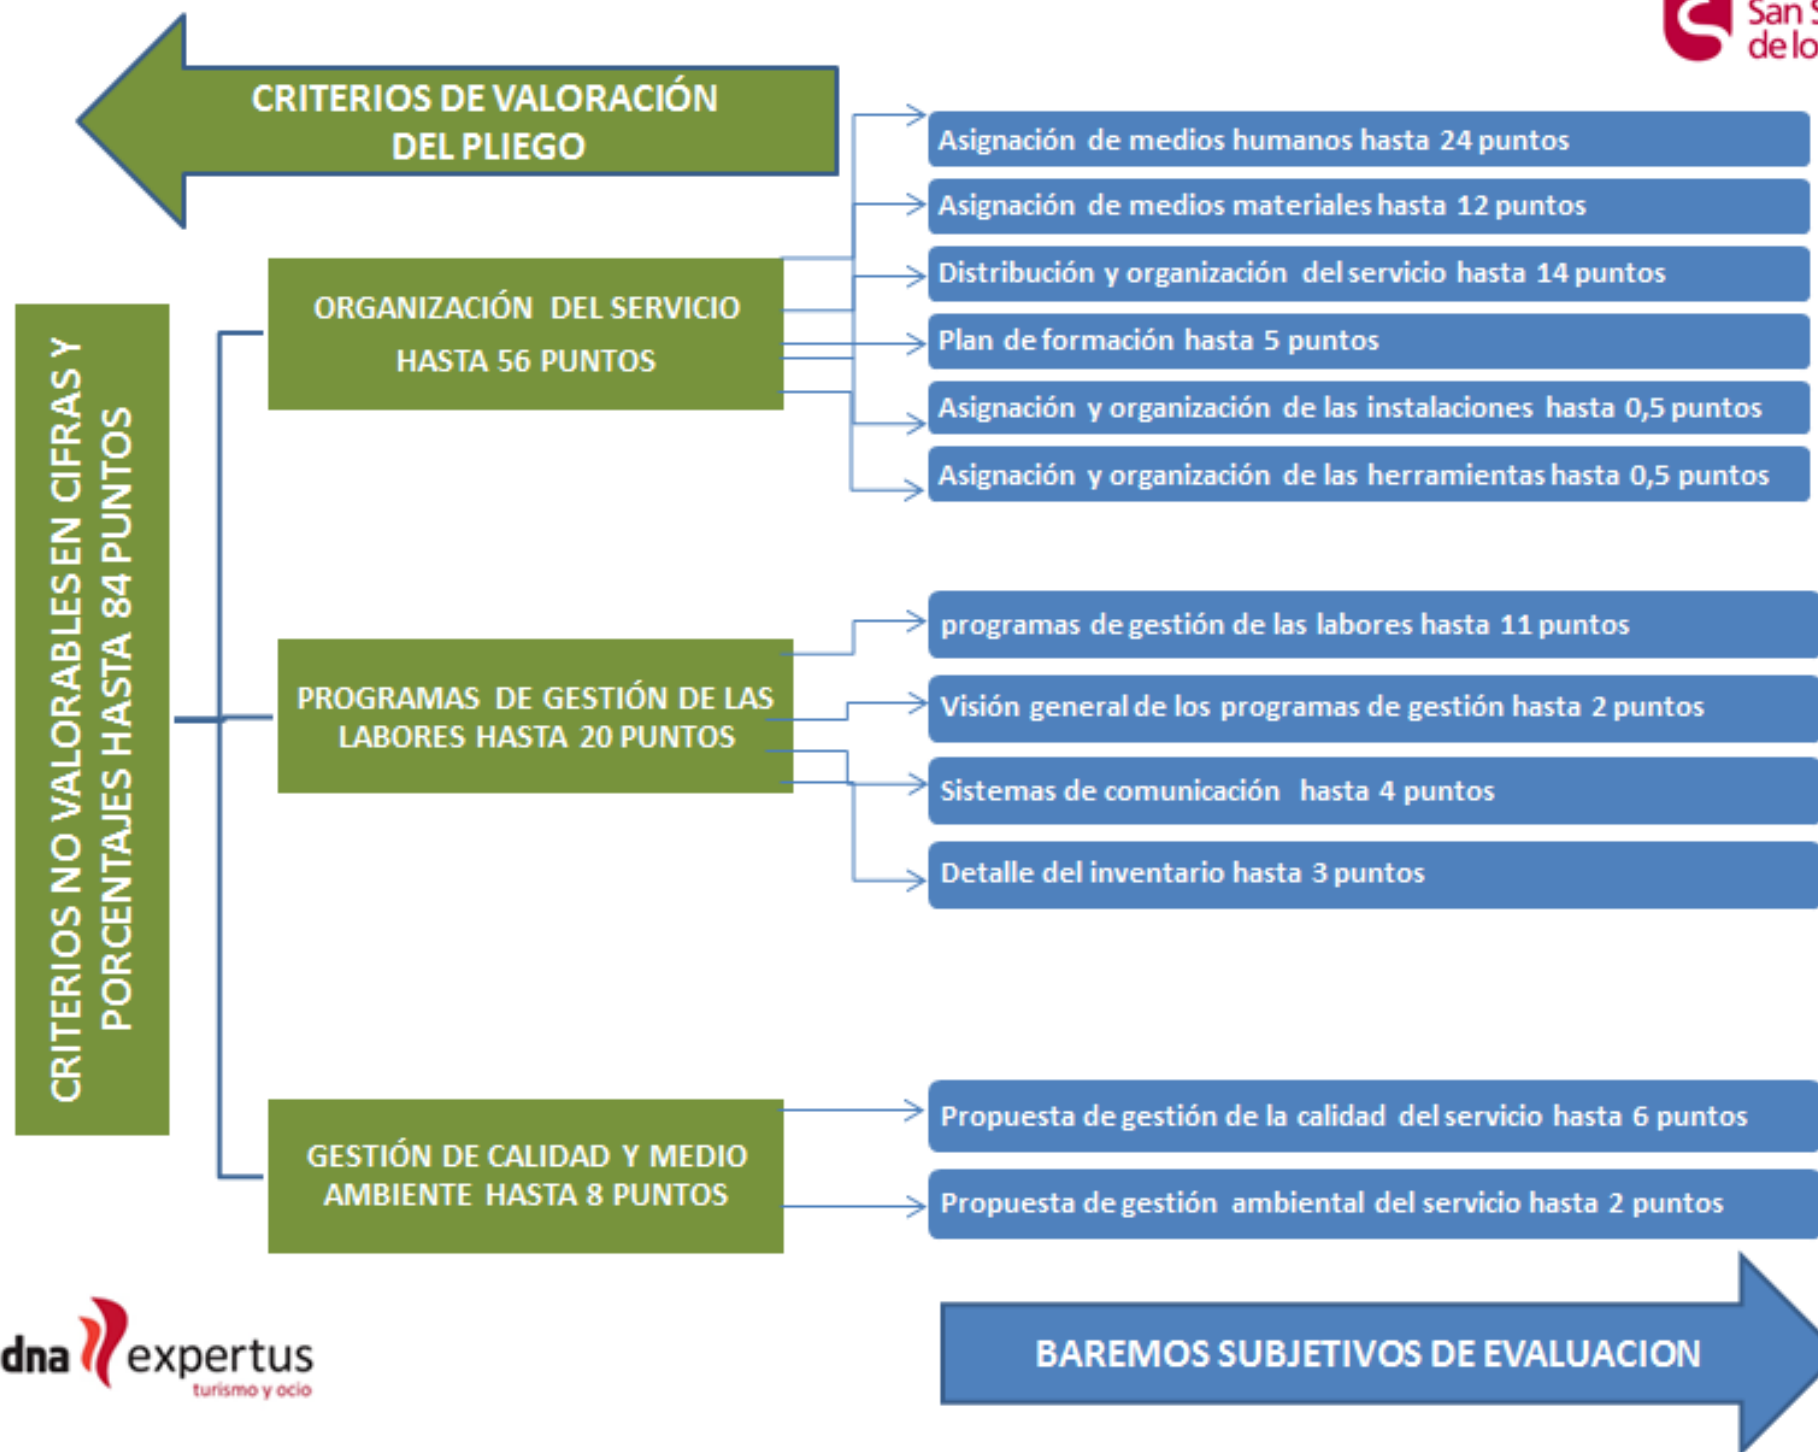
San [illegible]
de lo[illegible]

CRITERIOS DE VALORACIÓN DEL PLIEGO

CRITERIOS NO VALORABLES EN CIFRAS Y PORCENTAJES HASTA 84 PUNTOS

ORGANIZACIÓN DEL SERVICIO HASTA 56 PUNTOS

Asignación de medios humanos hasta 24 puntos

Asignación de medios materiales hasta 12 puntos

Distribución y organización del servicio hasta 14 puntos

Plan de formación hasta 5 puntos

Asignación y organización de las instalaciones hasta 0,5 puntos

Asignación y organización de las herramientas hasta 0,5 puntos

PROGRAMAS DE GESTIÓN DE LAS LABORES HASTA 20 PUNTOS

programas de gestión de las labores hasta 11 puntos

Visión general de los programas de gestión hasta 2 puntos

Sistemas de comunicación hasta 4 puntos

Detalle del inventario hasta 3 puntos

GESTIÓN DE CALIDAD Y MEDIO AMBIENTE HASTA 8 PUNTOS

Propuesta de gestión de la calidad del servicio hasta 6 puntos

Propuesta de gestión ambiental del servicio hasta 2 puntos

dna expertus
turismo y ocio

BAREMOS SUBJETIVOS DE EVALUACION